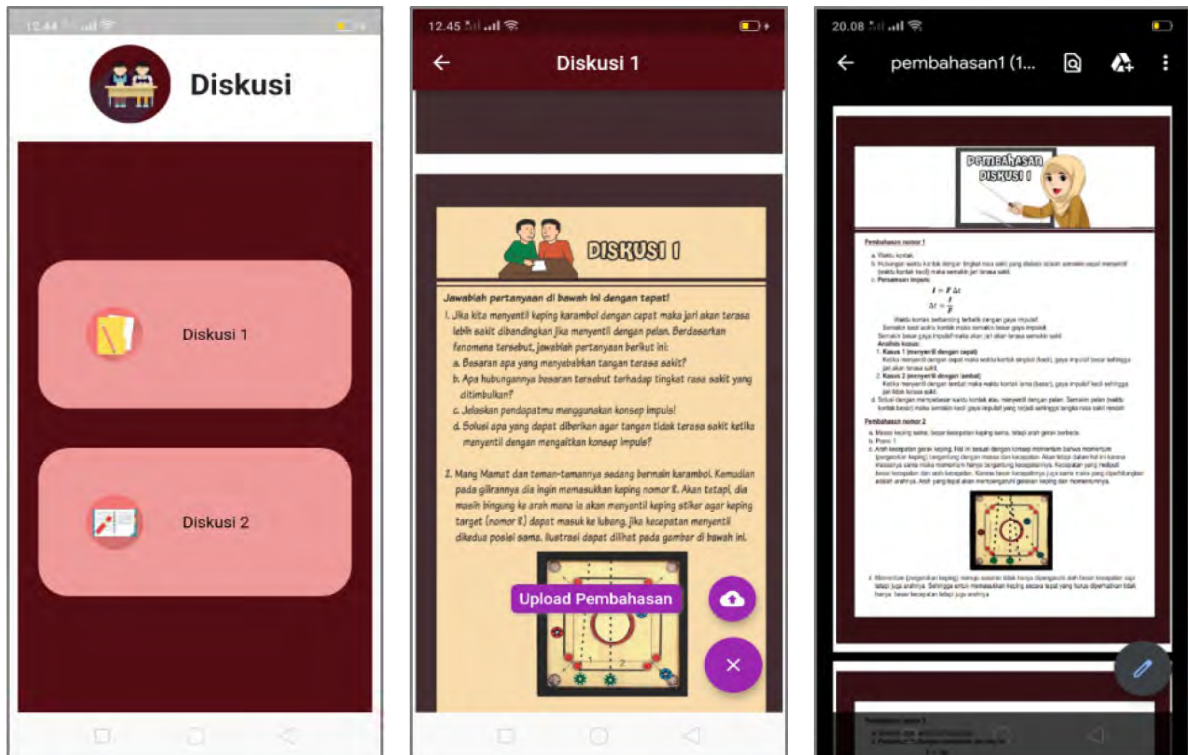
12.44

Diskusi

Diskusi 1

Diskusi 2

12.45

Diskusi 1

DISKUSI 1

Jawablah pertanyaan di bawah ini dengan tepat!

1. Jika kita menyentil keping karambol dengan cepat maka jari akan terasa lebih sakit dibandingkan jika menyentil dengan pelan. Berdasarkan fenomena tersebut, jawablah pertanyaan berikut ini:
a. Besaran apa yang menyebabkan tangan terasa sakit?
b. Apa hubungannya besaran tersebut terhadap tingkat rasa sakit yang ditimbulkan?
c. Jelaskan pendapatmu menggunakan konsep impuls!
d. Solusi apa yang dapat diberikan agar tangan tidak terasa sakit ketika menyentil dengan mengaitkan konsep impuls?

2. Mang Mamat dan teman-temannya sedang bermain karambol. Kemudian pada gilirannya dia ingin memasukkan keping nomor 8. Akan tetapi, dia masih bingung ke arah mana ia akan menyentil keping stiker agar keping target (nomor 8) dapat masuk ke lubang. Jika kecepatan menyentil dikedua posisi sama. Ilustrasi dapat dilihat pada gambar di bawah ini.

Upload Pembahasan

20.08

pembahasan1 (1...

PEMBAHASAN DISKUSI 1

Pembahasan nomor 1

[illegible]

$I = F \Delta t$

$\Delta t = \frac{I}{F}$

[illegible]

Pembahasan nomor 2

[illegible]